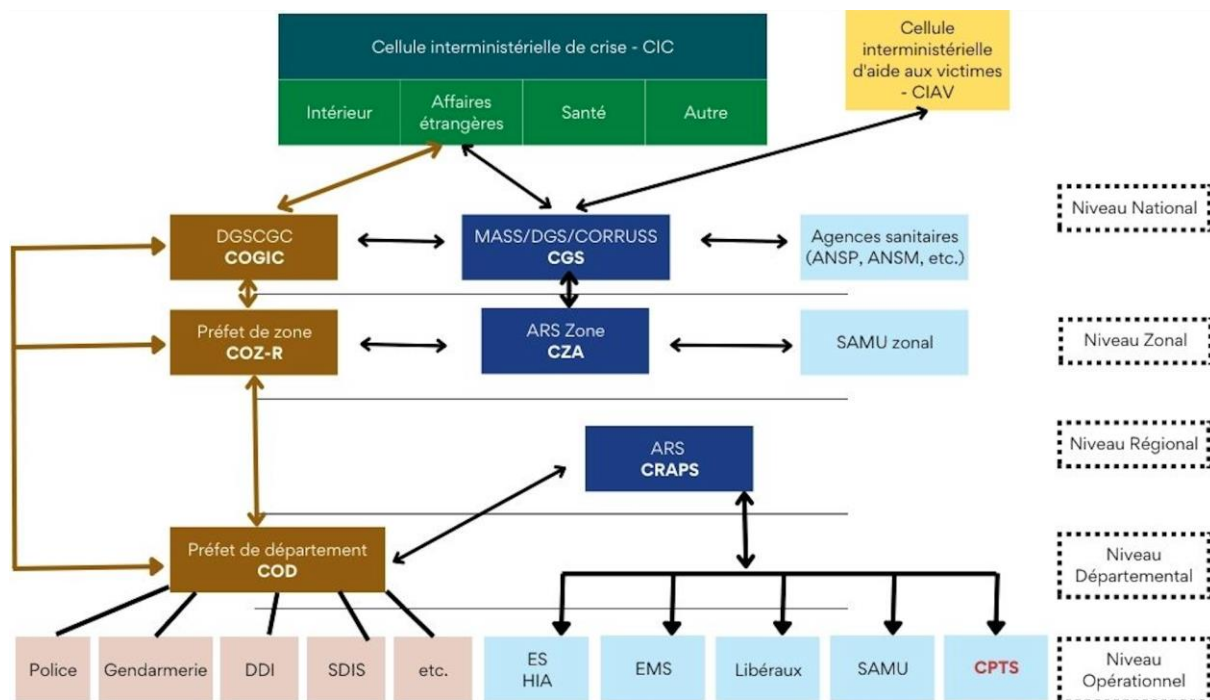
Cellule interministérielle de crise - CIC

Intérieur

Affaires étrangères

Santé

Autre

Cellule interministérielle d'aide aux victimes - CIAV

Niveau National

DGSCGC
COGIC

MASS/DGS/CORRUSS
CGS

Agences sanitaires (ANSP, ANSM, etc.)

Niveau Zonal

Préfet de zone
COZ-R

ARS Zone
CZA

SAMU zonal

Niveau Régional

ARS
CRAPS

Niveau Départemental

Préfet de département
COD

Niveau Opérationnel

Police

Gendarmerie

DDI

SDIS

etc.

ES
HIA

EMS

Libéraux

SAMU

CPTS